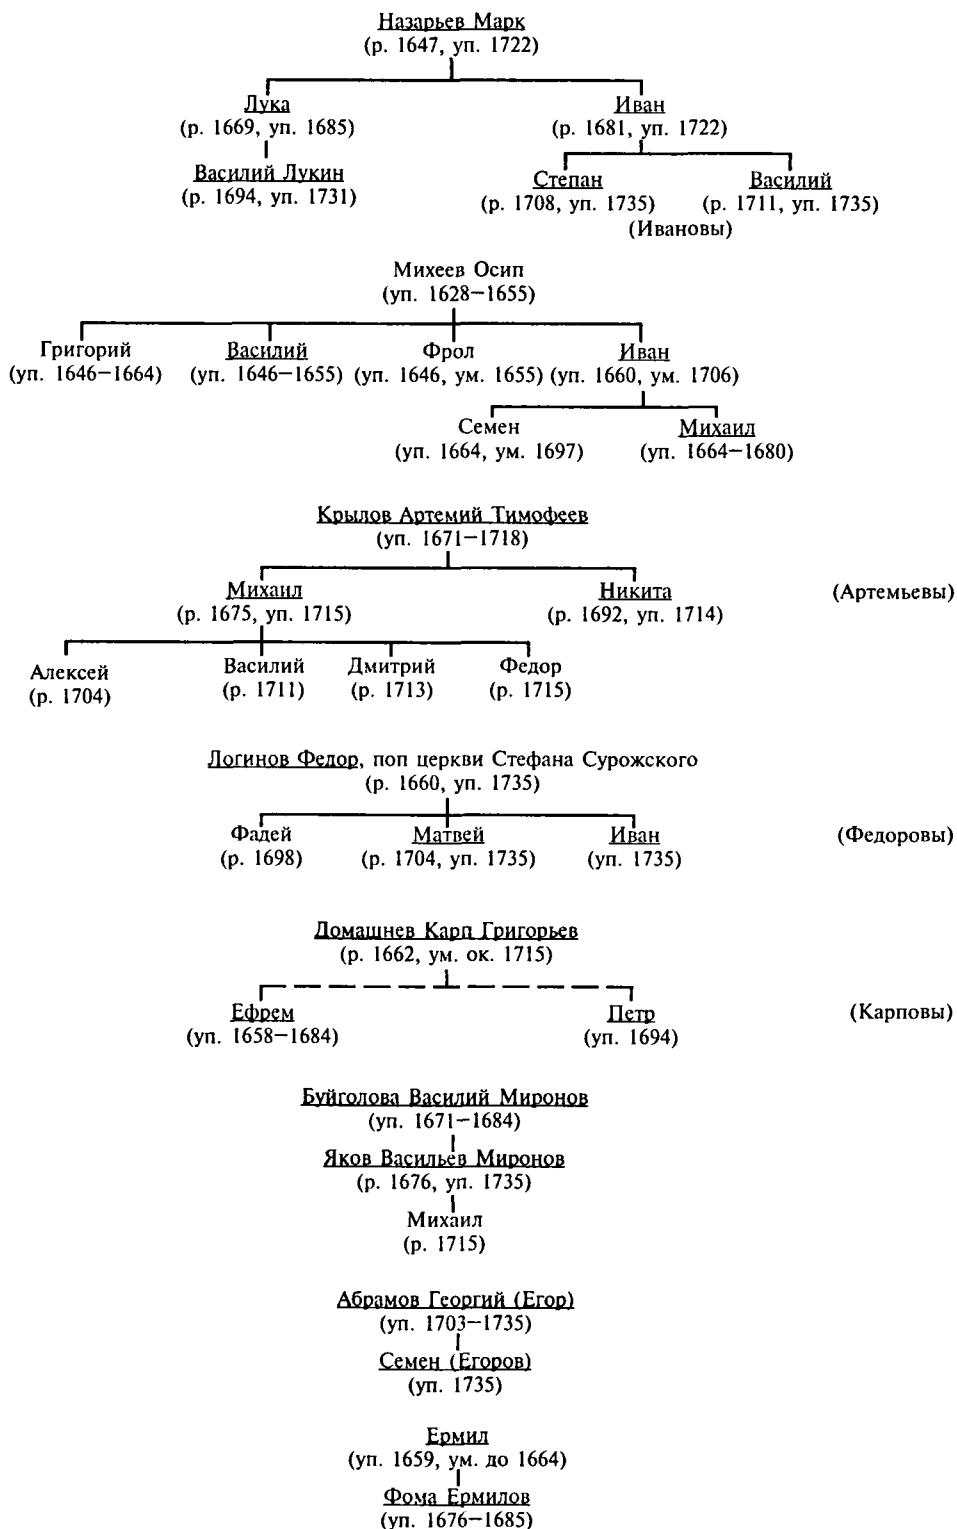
Назарьев Марк
(р. 1647, уп. 1722)

Лука
(р. 1669, уп. 1685)

Василий Лукин
(р. 1694, уп. 1731)

Иван
(р. 1681, уп. 1722)

Степан
(р. 1708, уп. 1735)

Василий
(р. 1711, уп. 1735)

(Ивановы)

Михеев Осип
(уп. 1628–1655)

Григорий
(уп. 1646–1664)

Василий
(уп. 1646–1655)

Фрол
(уп. 1646, ум. 1655)

Иван
(уп. 1660, ум. 1706)

Семен
(уп. 1664, ум. 1697)

Михаил
(уп. 1664–1680)

Крылов Артемий Тимофеев
(уп. 1671–1718)

Михаил
(р. 1675, уп. 1715)

Никита
(р. 1692, уп. 1714)

(Артемьевы)

Алексей
(р. 1704)

Василий
(р. 1711)

Дмитрий
(р. 1713)

Федор
(р. 1715)

Логинов Федор, поп церкви Стефана Сурожского
(р. 1660, уп. 1735)

Фадей
(р. 1698)

Матвей
(р. 1704, уп. 1735)

Иван
(уп. 1735)

(Федоровы)

Домашнев Карп Григорьев
(р. 1662, ум. ок. 1715)

Ефрем
(уп. 1658–1684)

Петр
(уп. 1694)

(Карповы)

Буйголова Василий Миронов
(уп. 1671–1684)

Яков Васильев Миронов
(р. 1676, уп. 1735)

Михаил
(р. 1715)

Абрамов Георгий (Егор)
(уп. 1703–1735)

Семен (Егоров)
(уп. 1735)

Ермил
(уп. 1659, ум. до 1664)

Фома Ермилов
(уп. 1676–1685)